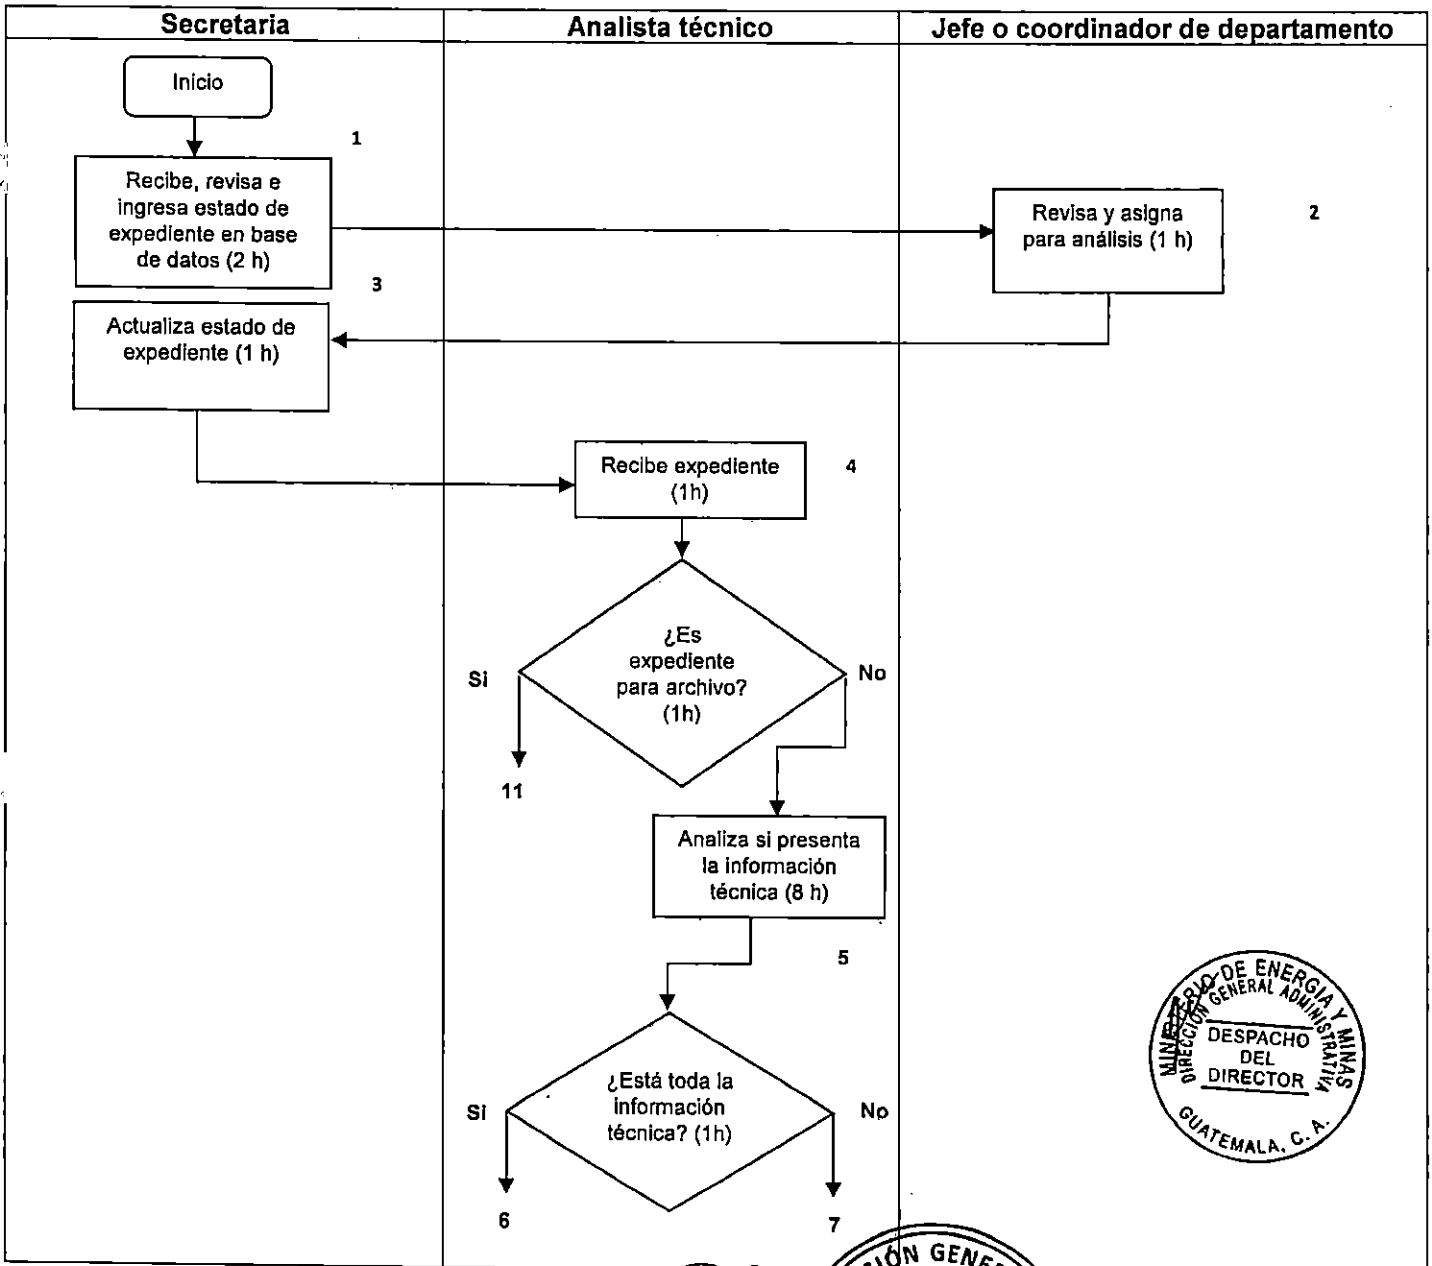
| Secretaria | Analista técnico | Jefe o coordinador de departamento |
|---|---|---|

Inicio

1

Recibe, revisa e ingresa estado de expediente en base de datos (2 h)

Revisa y asigna para análisis (1 h)

2

3

Actualiza estado de expediente (1 h)

Recibe expediente (1h)

4

¿Es expediente para archivo? (1h)

Si

No

11

Analiza si presenta la información técnica (8 h)

5

¿Está toda la información técnica? (1h)

Si

No

6

7

MINISTERIO DE ENERGIA Y MINAS DIRECCIÓN GENERAL ADMINISTRATIVA DESPACHO DEL DIRECTOR GUATEMALA, C. A.

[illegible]IÓN GENE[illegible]